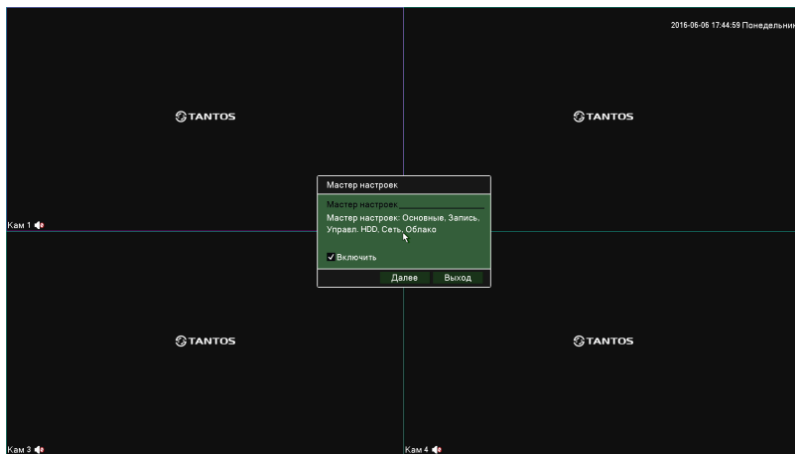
2016-06-06 17:44:59 Понедельник

TANTOS

TANTOS

Мастер настроек

Мастер настроек

Мастер настроек: Основные, Запись, Управл. HDD, Сеть, Облако

✓ Включить

Далее

Выход

Кам 1

TANTOS

TANTOS

Кам 3

Кам 4